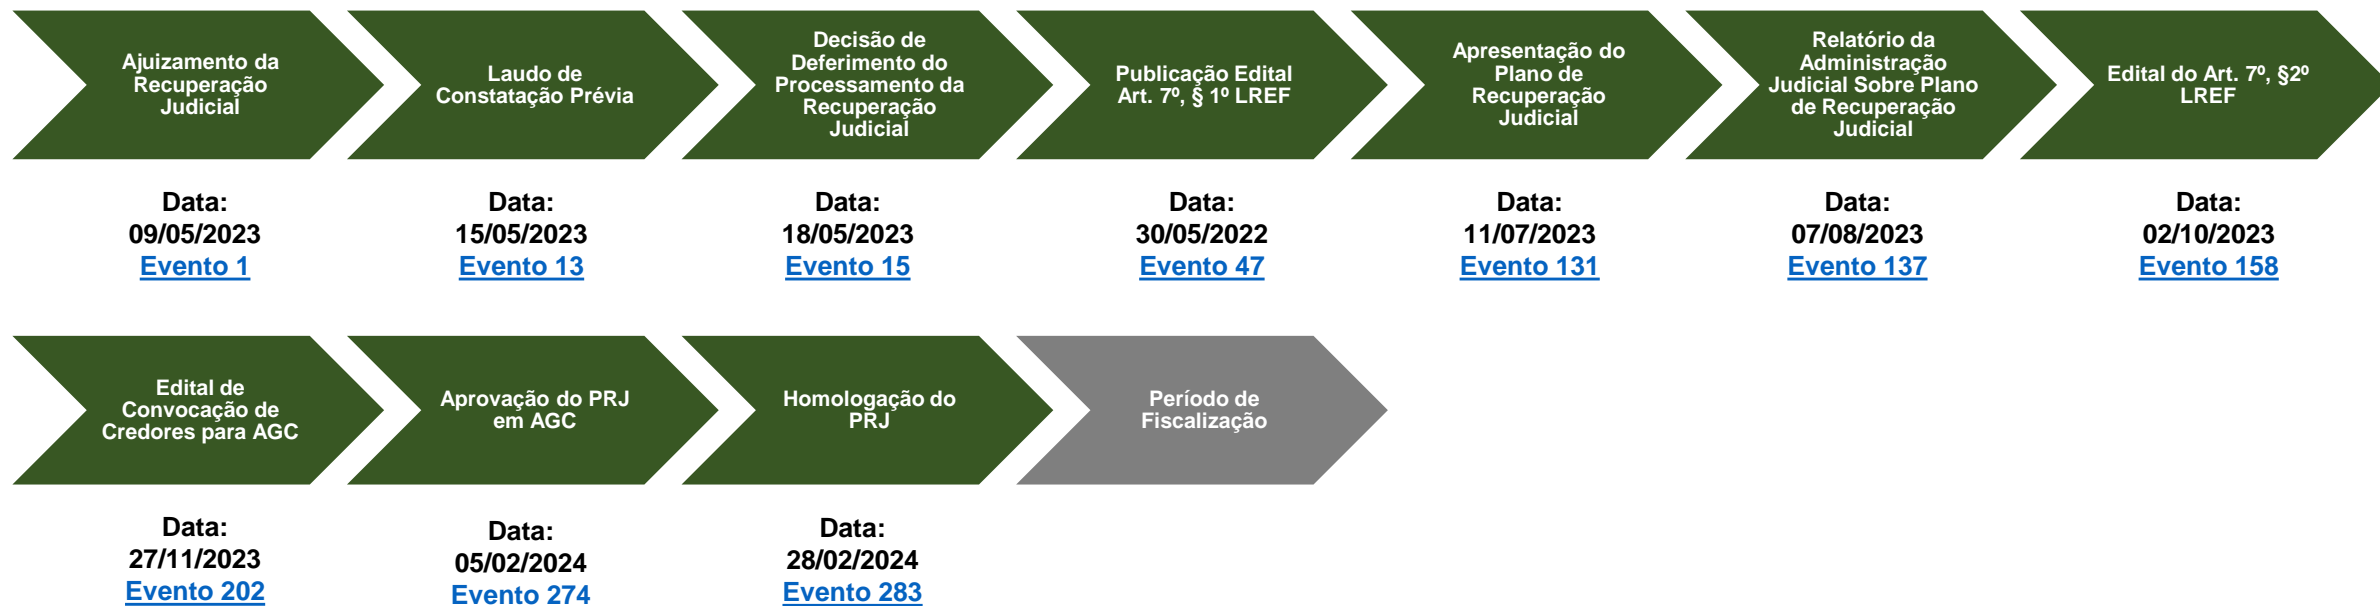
Ajuizamento da Recuperação Judicial

Data:
09/05/2023
Evento 1

Laudo de Constatação Prévia

Data:
15/05/2023
Evento 13

Decisão de Deferimento do Processamento da Recuperação Judicial

Data:
18/05/2023
Evento 15

Publicação Edital Art. 7º, § 1º LREF

Data:
30/05/2022
Evento 47

Apresentação do Plano de Recuperação Judicial

Data:
11/07/2023
Evento 131

Relatório da Administração Judicial Sobre Plano de Recuperação Judicial

Data:
07/08/2023
Evento 137

Edital do Art. 7º, §2º LREF

Data:
02/10/2023
Evento 158

Edital de Convocação de Credores para AGC

Data:
27/11/2023
Evento 202

Aprovação do PRJ em AGC

Data:
05/02/2024
Evento 274

Homologação do PRJ

Data:
28/02/2024
Evento 283

Período de Fiscalização